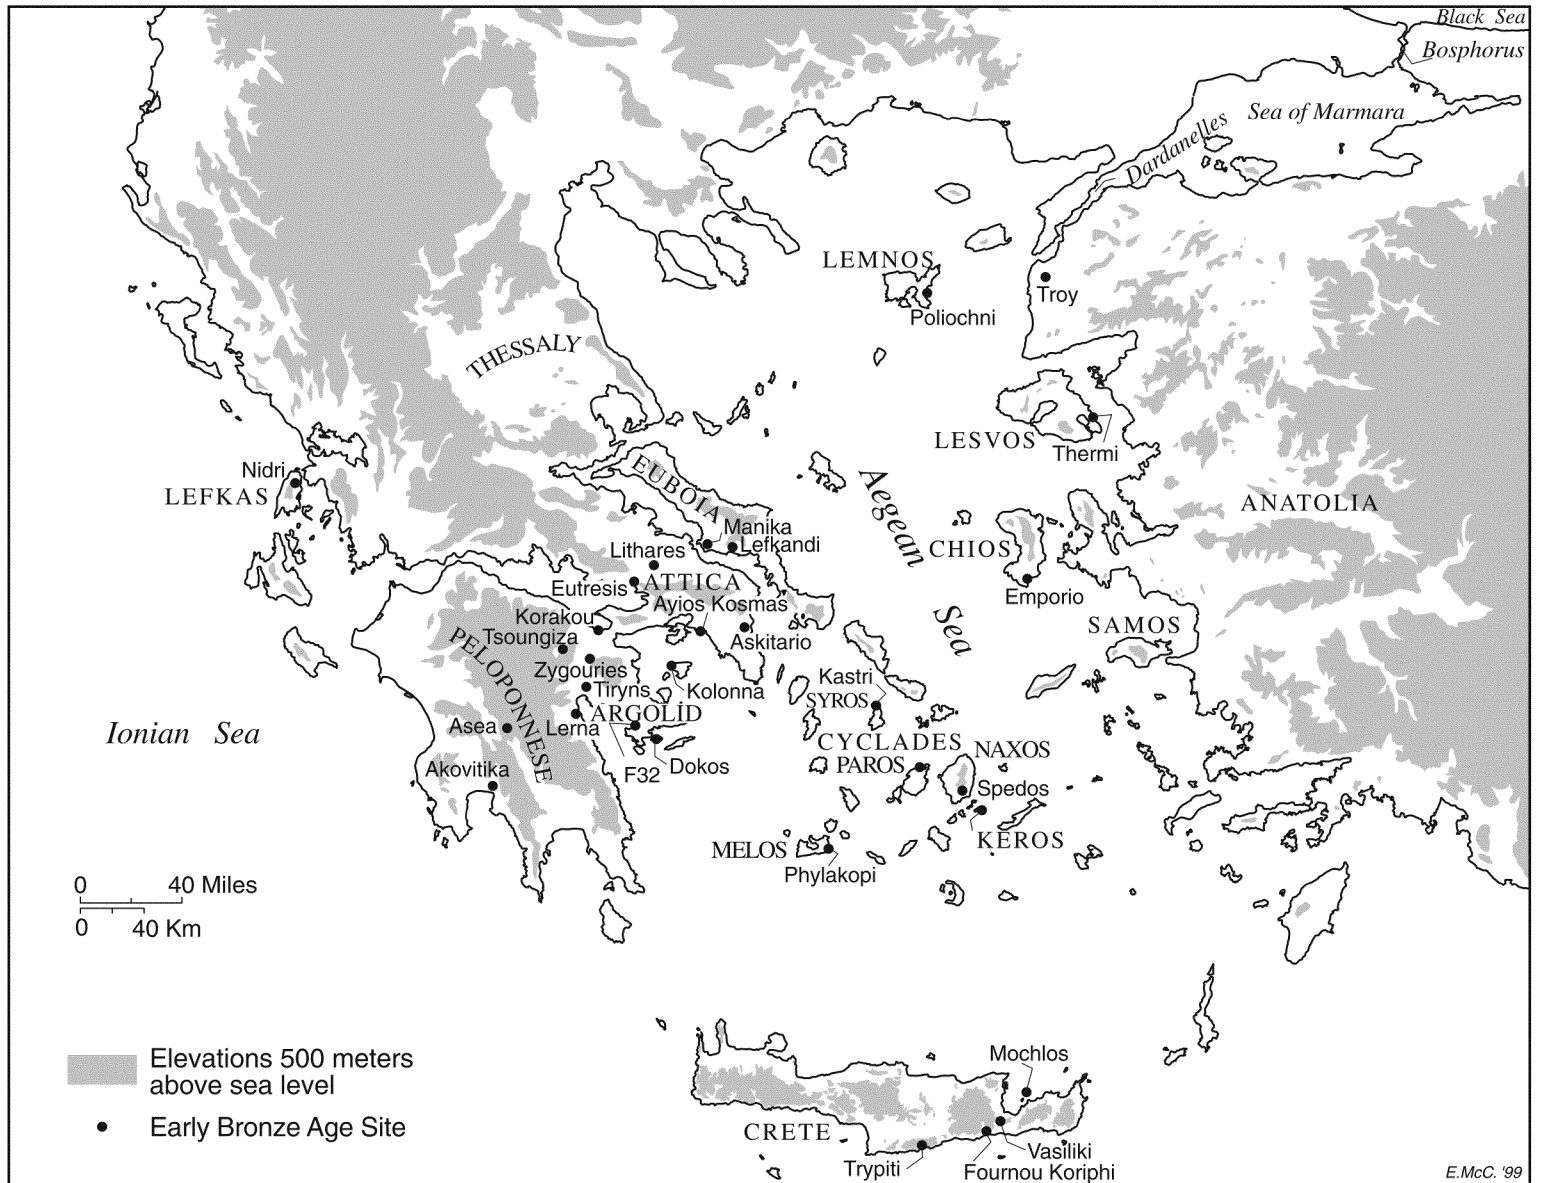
Black Sea
Bosphorus
Sea of Marmara
Dardanelles
LEMNOS
Troy
Poliochni
THESSALY
LESVOS
Thermi
Nidri
LEFKAS
EUBOIA
Aegean
Sea
ANATOLIA
Manika
Lefkandi
CHIOS
Lithares
Eutresis
ATTICA
Emporio
Ayios Kosmas
Korakou
Tsoungiza
Askitario
SAMOS
PELOPONNESE
Zygouries
Kastri
Tiryns
Kolonna
SYROS
ARGOLID
Ionian Sea
Asea
Lerna
CYCLADES
NAXOS
Akovitika
F32
Dokos
PAROS
Spedos
KEROS
MELOS
Phylakopi
0 40 Miles
0 40 Km
Elevations 500 meters above sea level
Early Bronze Age Site
Mochlos
CRETE
Vasiliki
Trypiti
Fournou Koriphi
E.McC. '99